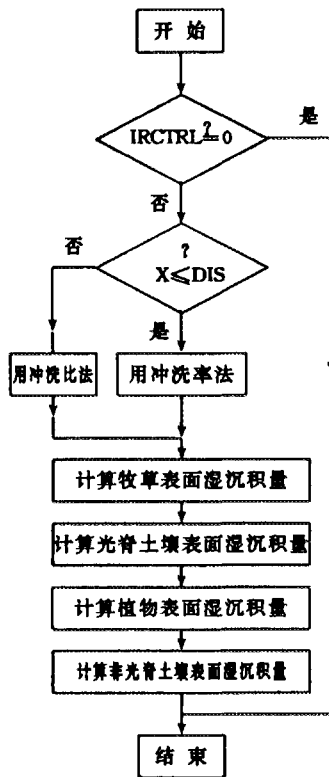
开 始

IRCTRL $\stackrel{?}{=}$ 0

是

否

$X \stackrel{?}{\leqslant}$ DIS

否

是

用冲洗比法

用冲洗率法

计算牧草表面湿沉积量

计算光脊土壤表面湿沉积量

计算植物表面湿沉积量

计算非光脊土壤表面湿沉积量

结 束